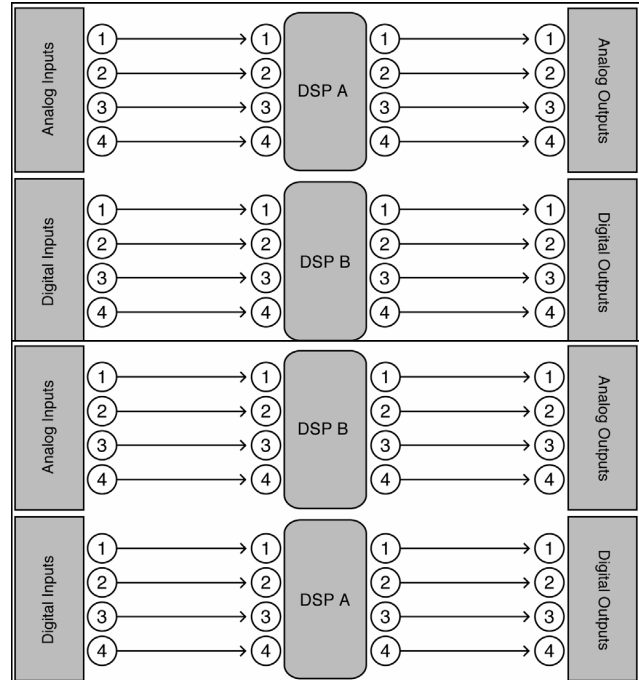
Analog Inputs
1
2
3
4
1
2
3
4
DSP A
1
2
3
4
1
2
3
4
Analog Outputs

Digital Inputs
1
2
3
4
1
2
3
4
DSP B
1
2
3
4
1
2
3
4
Digital Outputs

Analog Inputs
1
2
3
4
1
2
3
4
DSP B
1
2
3
4
1
2
3
4
Analog Outputs

Digital Inputs
1
2
3
4
1
2
3
4
DSP A
1
2
3
4
1
2
3
4
Digital Outputs